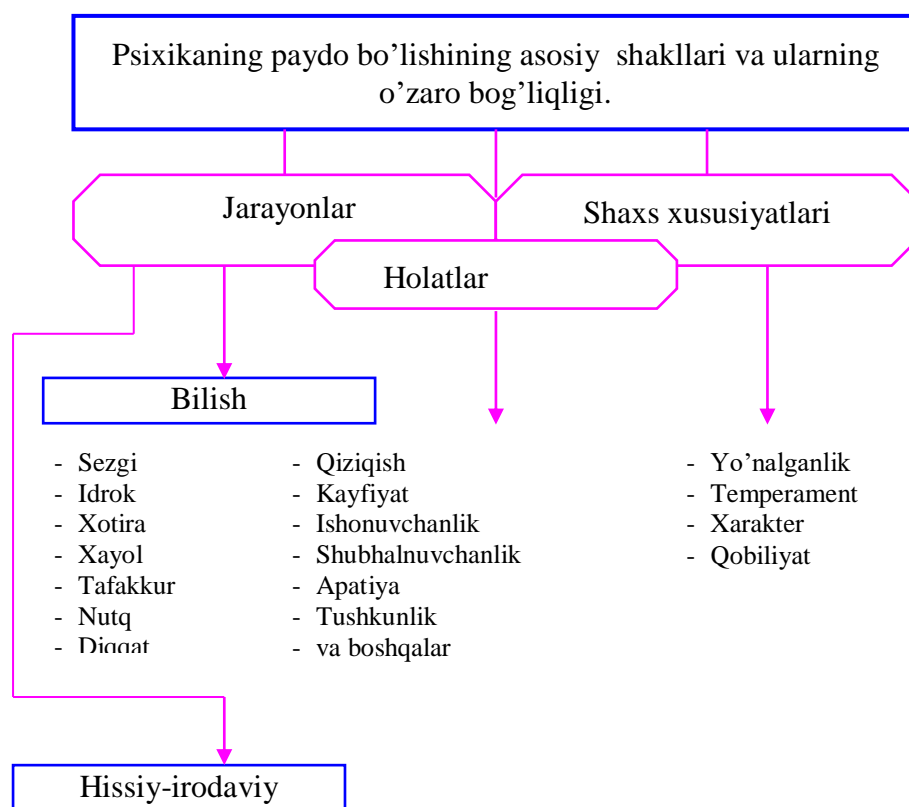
Psixikaning paydo bo'lishining asosiy shakllari va ularning o'zaro bog'liqligi.

Jarayonlar

Shaxs xususiyatlari

Holatlar

Bilish

- Sezgi
- Idrok
- Xotira
- Xayol
- Tafakkur
- Nutq
- Diqqat

- Qiziqish
- Kayfiyat
- Ishonuvchanlik
- Shubhalnuvchanlik
- Apatiya
- Tushkunlik
- va boshqalar

- Yo'nalganlik
- Temperament
- Xarakter
- Qobiliyat

Hissiy-irodaviy